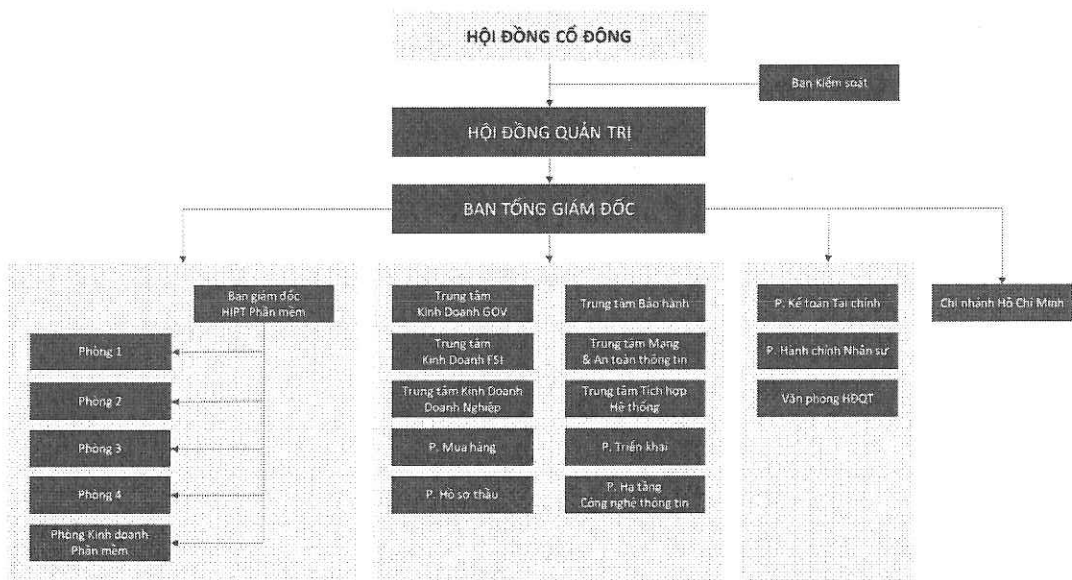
HỘI ĐỒNG CỔ ĐÔNG

Ban Kiểm soát

HỘI ĐỒNG QUẢN TRỊ

BAN TỔNG GIÁM ĐỐC

Ban giám đốc HIPT Phần mềm

Phòng 1

Phòng 2

Phòng 3

Phòng 4

Phòng Kinh doanh Phần mềm

Trung tâm Kinh Doanh GOV

Trung tâm Kinh Doanh FSI

Trung tâm Kinh Doanh Doanh Nghiệp

P. Mua hàng

P. Hồ sơ thầu

Trung tâm Bảo hành

Trung tâm Mạng & An toàn thông tin

Trung tâm Tích hợp Hệ thống

P. Triển khai

P. Hạ tầng Công nghệ thông tin

P. Kế toán Tài chính

P. Hành chính Nhân sự

Văn phòng HĐQT

Chi nhánh Hồ Chí Minh